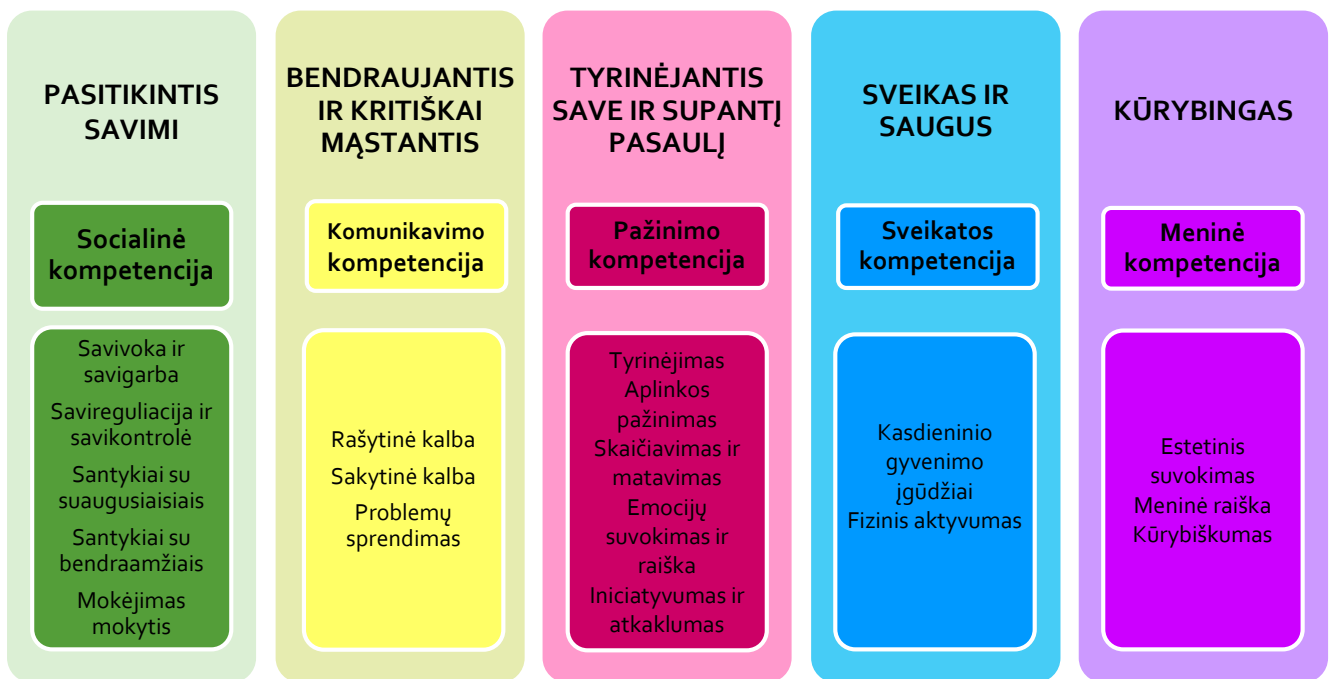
PASITIKINTIS SAVIMI

Socialinė kompetencija

Savivoka ir savigarba
Savireguliacija ir savikontrolė
Santykiai su suaugusiaisiais
Santykiai su bendraamžiais
Mokėjimas mokytis

BENDRAUJANTIS IR KRITIŠKAI MĄSTANTIS

Komunikavimo kompetencija

Rašytinė kalba
Sakytinė kalba
Problemų sprendimas

TYRINĖJANTIS SAVE IR SUPANTĮ PASAULĮ

Pažinimo kompetencija

Tyrinėjimas
Aplinkos pažinimas
Skaičiavimas ir matavimas
Emocijų suvokimas ir raiška
Iniciatyvumas ir atkaklumas

SVEIKAS IR SAUGUS

Sveikatos kompetencija

Kasdieninio gyvenimo įgūdžiai
Fizinis aktyvumas

KŪRYBINGAS

Meninė kompetencija

Estetinis suvokimas
Meninė raiška
Kūrybiškumas